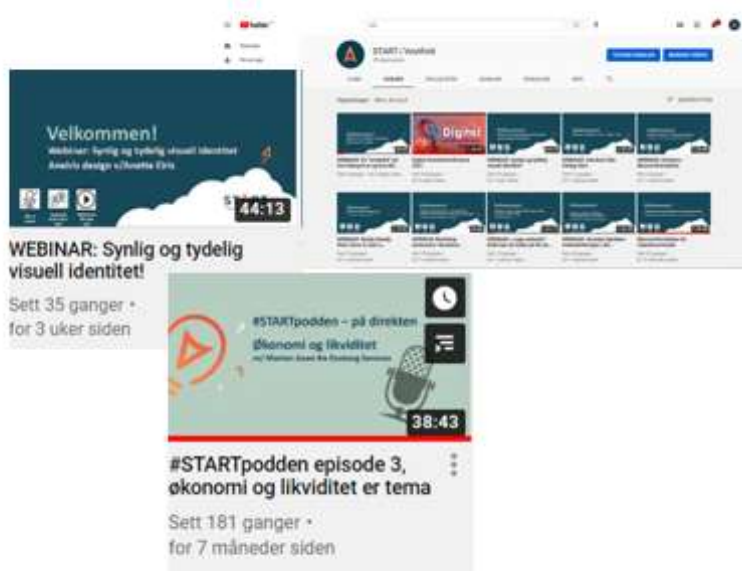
START i Vestfold

Digital

Velkommen!

Webinar: Synlig og tydelig visuell identitet

Anaris design v/Annette Eiris

44:13

WEBINAR: Synlig og tydelig visuell identitet!

Sett 35 ganger • for 3 uker siden

#STARTpodden – på direkten

Økonomi og likviditet

38:43

#STARTpodden episode 3, økonomi og likviditet er tema

Sett 181 ganger • for 7 måneder siden